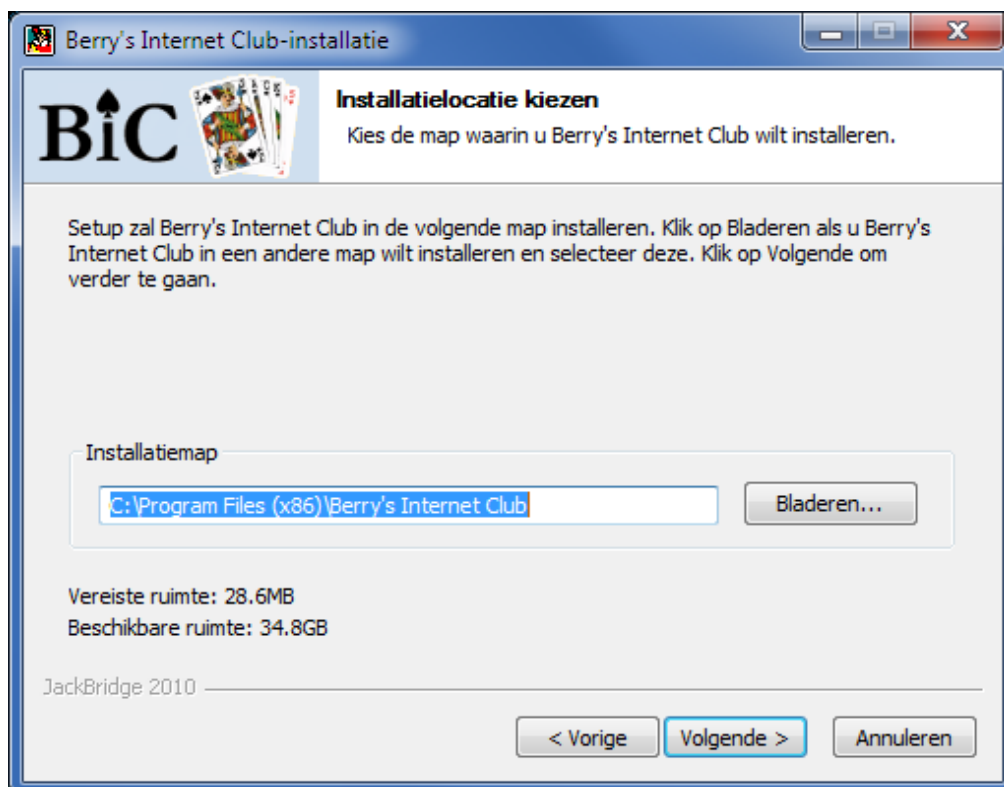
Berry's Internet Club-installatie

BiC

Installatielocatie kiezen

Kies de map waarin u Berry's Internet Club wilt installeren.

Setup zal Berry's Internet Club in de volgende map installeren. Klik op Bladeren als u Berry's Internet Club in een andere map wilt installeren en selecteer deze. Klik op Volgende om verder te gaan.

Installatiemap

C:\Program Files (x86)\Berry's Internet Club

Bladeren...

Vereiste ruimte: 28.6MB

Beschikbare ruimte: 34.8GB

JackBridge 2010

< Vorige

Volgende >

Annuleren